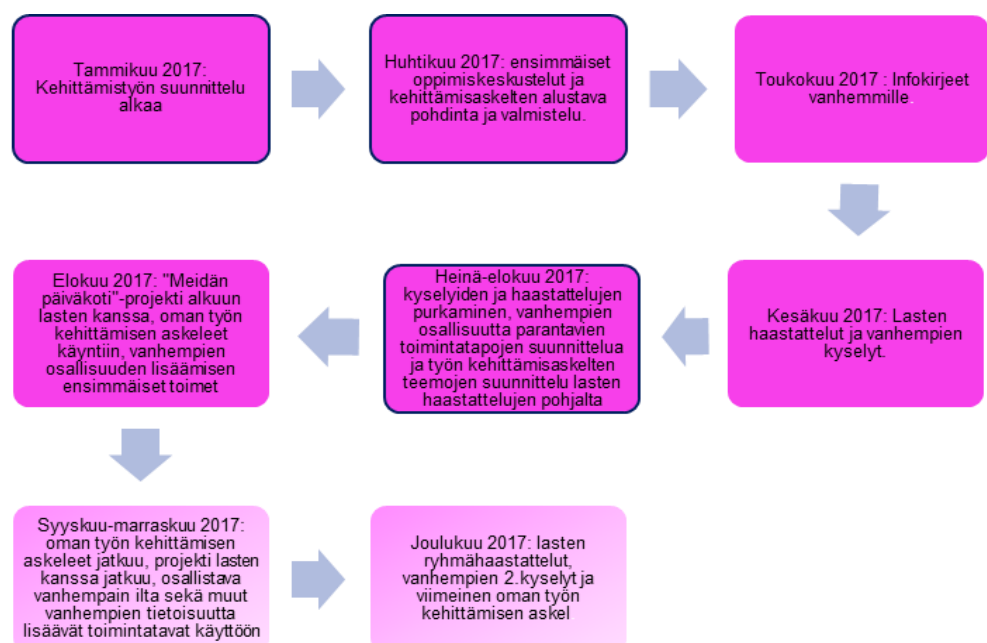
Tammikuu 2017: Kehittämistyön suunnittelu alkaa

Huhtikuu 2017: ensimmäiset oppimiskeskustelut ja kehittämisaskelten alustava pohdinta ja valmistelu.

Toukokuu 2017 : Infokirjeet vanhemmille.

Kesäkuu 2017: Lasten haastattelut ja vanhempien kyselyt.

Heinä-elokuu 2017: kyselyiden ja haastattelujen purkaminen, vanhempien osallisuutta parantavien toimintatapojen suunnittelua ja työn kehittämisaskelten teemojen suunnittelu lasten haastattelujen pohjalta

Elokuu 2017: "Meidän päiväkoti"-projekti alkuun lasten kanssa, oman työn kehittämisen askeleet käyntiin, vanhempien osallisuuden lisäämisen ensimmäiset toimet

Syyskuu-marraskuu 2017: oman työn kehittämisen askeleet jatkuu, projekti lasten kanssa jatkuu, osallistava vanhempain ilta sekä muut vanhempien tietoisuutta lisäävät toimintatavat käyttöön

Joulukuu 2017: lasten ryhmähaastattelut, vanhempien 2.kyselyt ja viimeinen oman työn kehittämisen askel